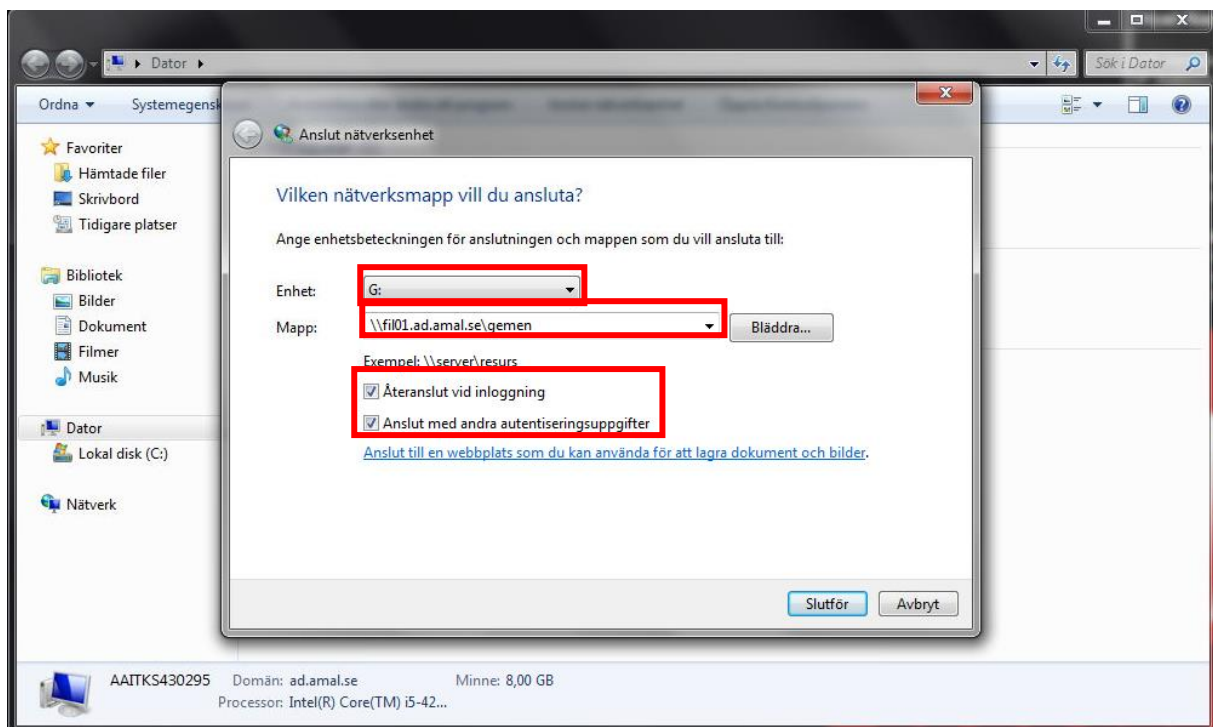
Dator ▸
Sök i Dator
Ordna ▾
Systemegensk
Favoriter
Hämtade filer
Skrivbord
Tidigare platser
Bibliotek
Bilder
Dokument
Filmer
Musik
Dator
Lokal disk (C:)
Nätverk

Anslut nätverksenhet

Vilken nätverksmapp vill du ansluta?

Ange enhetsbeteckningen för anslutningen och mappen som du vill ansluta till:

Enhet: G:
Mapp: \\fil01.ad.amal.se\gemen
Bläddra...
Exempel: \\server\resurs
Återanslut vid inloggning
Anslut med andra autentiseringsuppgifter
Anslut till en webbplats som du kan använda för att lagra dokument och bilder.

Slutför
Avbryt

AAITKS430295 Domän: ad.amal.se Minne: 8,00 GB
Processor: Intel(R) Core(TM) i5-42...